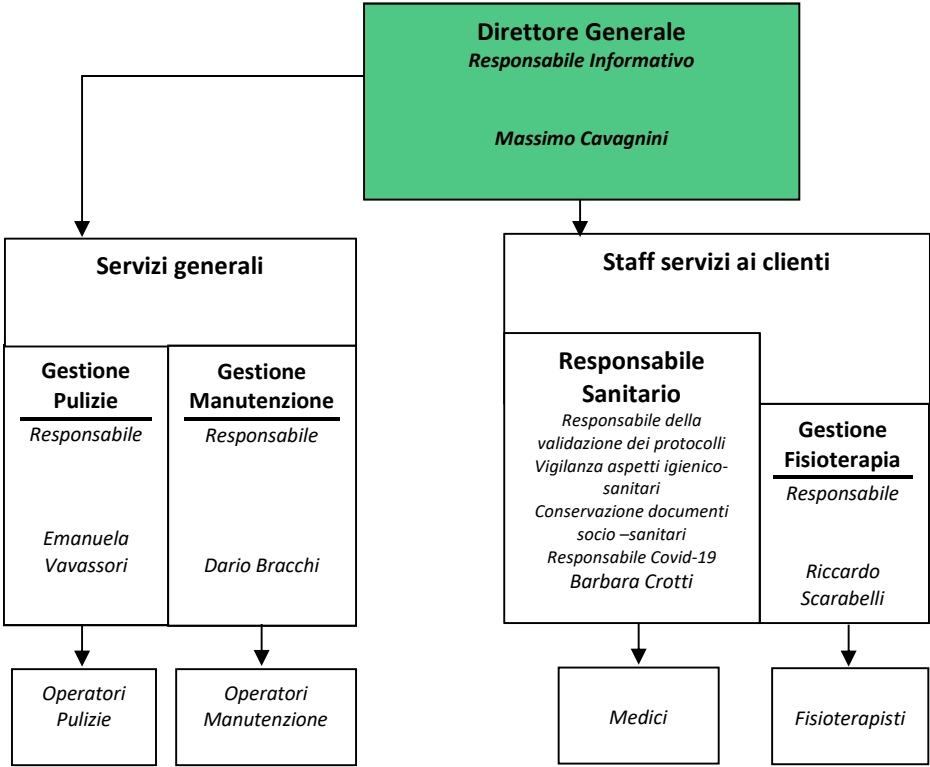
Direttore Generale
Responsabile Informativo

Massimo Cavagnini

Servizi generali

Gestione Pulizie
Responsabile

Emanuela Vavassori

Gestione Manutenzione
Responsabile

Dario Bracchi

Operatori Pulizie

Operatori Manutenzione

Staff servizi ai clienti

Responsabile Sanitario
Responsabile della validazione dei protocolli
Vigilanza aspetti igienico-sanitari
Conservazione documenti socio –sanitari
Responsabile Covid-19
Barbara Crotti

Gestione Fisioterapia
Responsabile

Riccardo Scarabelli

Medici

Fisioterapisti